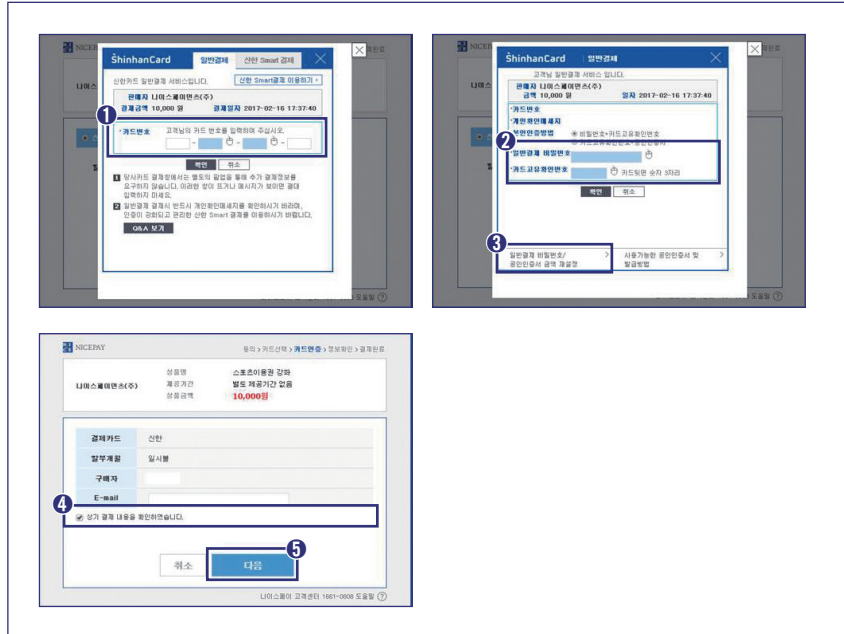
NICEP

ShinhanCard 일반결제 신한 Smart 결제

신한카드 일반결제 서비스입니다. 신한 Smart결제 이용하기 >

판매자 나이스페이먼츠(주)
결제금액 10,000 원 결제일자 2017-02-16 17:37:40

❶

카드번호 고객님의 카드 번호를 입력하여 주십시오.

확인 취소

1 당사카드 결제창에서는 별도의 팝업을 통해 추가 결제정보를 요구하지 않습니다. 이러한 창이 뜨거나 메시지가 보이면 절대 입력하지 마세요.

2 일반결제 결제시 반드시 개인확인메세지를 확인하시기 바라며, 안증이 강화되고 편리한 신한 Smart 결제를 이용하시기 바랍니다.

Q&A 보기

나이스

NICEP

ShinhanCard 일반결제

고객님 일반결제 서비스 입니다.

판매자 나이스페이먼츠(주)
금액 10,000 원 일자 2017-02-16 17:37:40

카드번호
개인확인메세지
본인인증방법 비밀번호+카드고유확인번호

❷

일반결제 비밀번호
카드고유확인번호 카드뒷면 숫자 3자리

확인 취소

❸

일반결제 비밀번호/공인인증서 금액 재설정 >
사용가능한 공인인증서 및 발급방법 >

도움말

NICEPAY

동의 > 카드선택 > 카드인증 > 정보확인 > 결제완료

나이스페이먼츠(주)
상품명 스포츠이용권 강좌
제공기간 별도 제공기간 없음
상품금액 10,000원

결제카드 신한
할부개월 일시불
구매자
E-mail

❹

상기 결제 내용을 확인하였습니다.

❺

취소 다음

나이스페이 고객센터 1661-0808 도움말